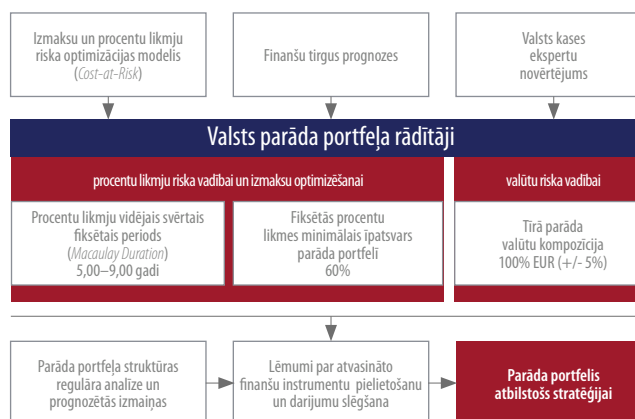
Izmaksu un procentu likmju riska optimizācijas modelis (Cost-at-Risk)

Finanšu tirgus prognozes

Valsts kases ekspertu novērtējums

Valsts parāda portfeļa rādītāji

procentu likmju riska vadībai un izmaksu optimizēšanai

valūtu riska vadībai

Procentu likmju vidējais svērtais fiksētais periods (Macaulay Duration) 5,00–9,00 gadi

Fiksētās procentu likmes minimālais īpatsvars parāda portfelī 60%

Tīrā parāda valūtu kompozīcija 100% EUR (+/- 5%)

Parāda portfeļa struktūras regulāra analīze un prognozētās izmaiņas

Lēmumi par atvasināto finanšu instrumentu pielietošanu un darījumu slēgšana

Parāda portfelis atbilstošs stratēģijai